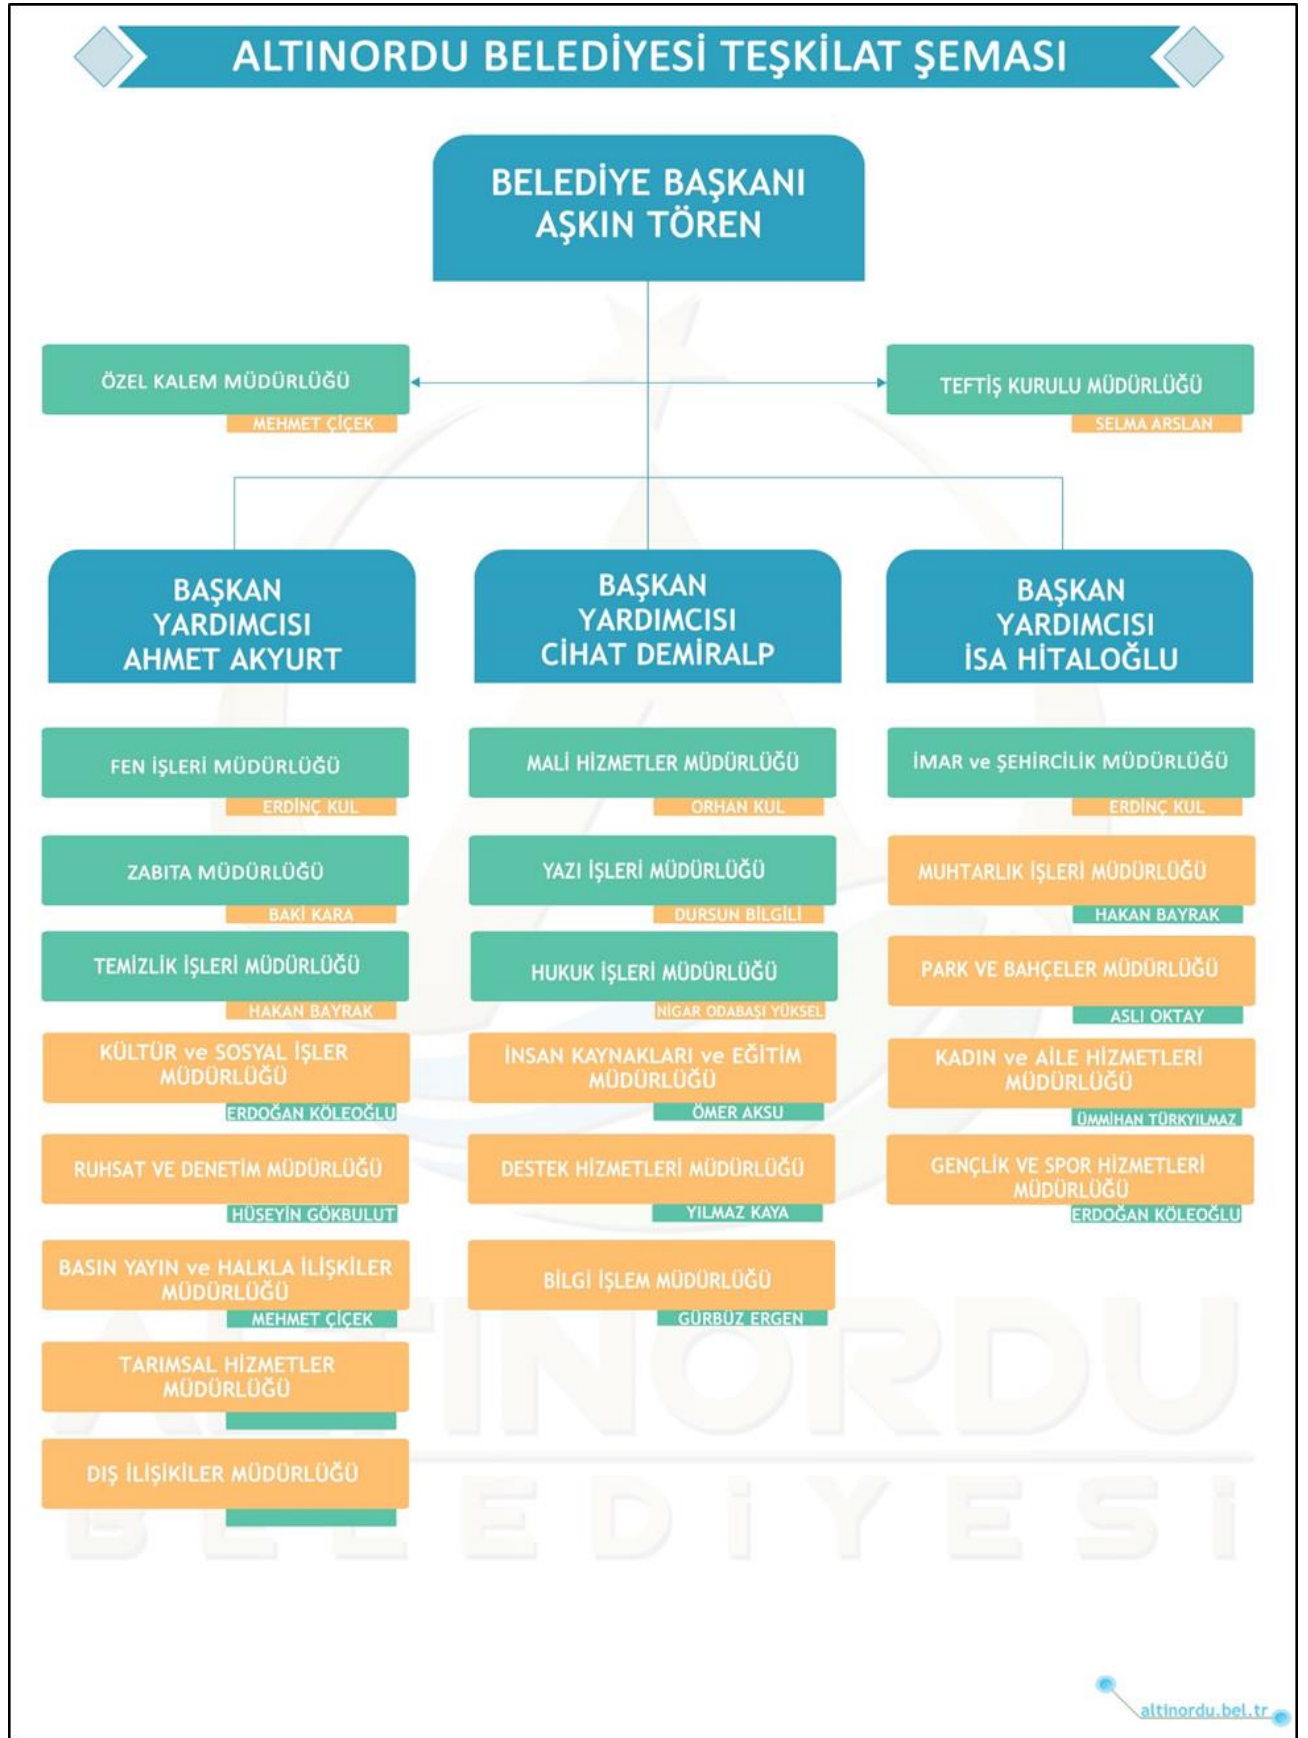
ALTINORDU BELEDİYESİ TEŞKİLAT ŞEMASI

BELEDİYE BAŞKANI
AŞKIN TÖREN

ÖZEL KALEM MÜDÜRLÜĞÜ
MEHMET ÇİÇEK

TEFTİŞ KURULU MÜDÜRLÜĞÜ
SELMA ARSLAN

BAŞKAN YARDIMCISI AHMET AKYURT

FEN İŞLERİ MÜDÜRLÜĞÜ
ERDİNÇ KUL

ZABITA MÜDÜRLÜĞÜ
BAKİ KARA

TEMİZLİK İŞLERİ MÜDÜRLÜĞÜ
HAKAN BAYRAK

KÜLTÜR ve SOSYAL İŞLER MÜDÜRLÜĞÜ
ERDOĞAN KÖLEOĞLU

RUHSAT VE DENETİM MÜDÜRLÜĞÜ
HÜSEYİN GÖKBULUT

BASIN YAYIN ve HALKLA İLİŞKİLER MÜDÜRLÜĞÜ
MEHMET ÇİÇEK

TARIMSAL HİZMETLER MÜDÜRLÜĞÜ

DIŞ İLİŞİKİLER MÜDÜRLÜĞÜ

BAŞKAN YARDIMCISI CİHAT DEMİRALP

MALİ HİZMETLER MÜDÜRLÜĞÜ
ORHAN KUL

YAZI İŞLERİ MÜDÜRLÜĞÜ
DURSUN BİLGİLİ

HUKUK İŞLERİ MÜDÜRLÜĞÜ
NİGAR ODABAŞI YÜKSEL

İNSAN KAYNAKLARI ve EĞİTİM MÜDÜRLÜĞÜ
ÖMER AKSU

DESTEK HİZMETLERİ MÜDÜRLÜĞÜ
YILMAZ KAYA

BİLGİ İŞLEM MÜDÜRLÜĞÜ
GÜRBÜZ ERGEN

BAŞKAN YARDIMCISI İSA HİTALOĞLU

İMAR ve ŞEHİRCİLİK MÜDÜRLÜĞÜ
ERDİNÇ KUL

MUHTARLIK İŞLERİ MÜDÜRLÜĞÜ
HAKAN BAYRAK

PARK VE BAHÇELER MÜDÜRLÜĞÜ
ASLI OKTAY

KADIN ve AİLE HİZMETLERİ MÜDÜRLÜĞÜ
ÜMMİHAN TÜRKYILMAZ

GENÇLİK VE SPOR HİZMETLERİ MÜDÜRLÜĞÜ
ERDOĞAN KÖLEOĞLU

ALTINORDU BELEDİYESİ

altinordu.bel.tr